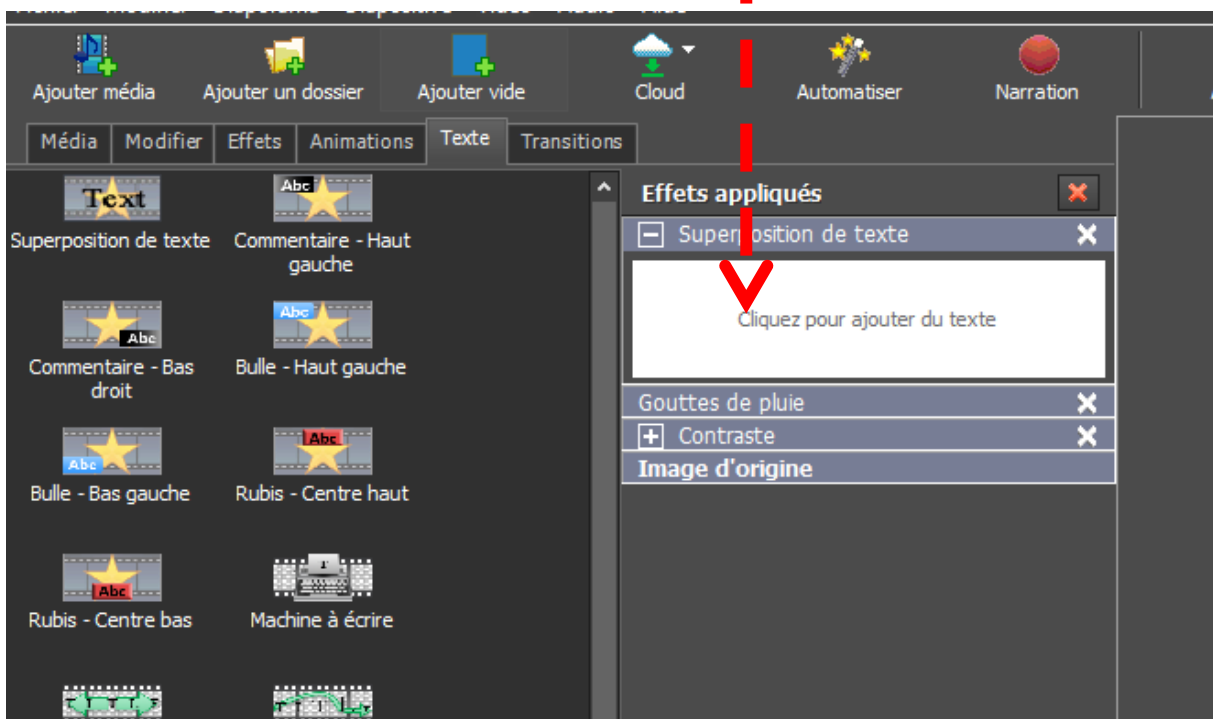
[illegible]

Ajouter média Ajouter un dossier Ajouter vide Cloud Automatiser Narration

Média Modifier Effets Animations Texte Transitions

Text
Superposition de texte

Abc
Commentaire - Haut gauche

Abc
Commentaire - Bas droit

Abc
Bulle - Haut gauche

Abc
Bulle - Bas gauche

Abc
Rubis - Centre haut

Abc
Rubis - Centre bas

Machine à écrire

Effets appliqués

Superposition de texte

Cliquez pour ajouter du texte

Gouttes de pluie

Contraste

Image d'origine